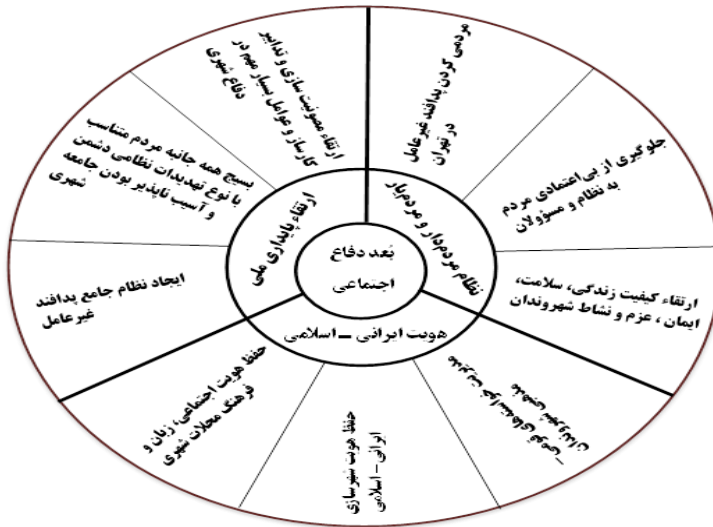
بُعد دفاع اجتماعی

ارتقاء پایداری ملی

نظام مردم‌یار و مردم‌دار

هویت ایرانی ـ اسلامی

ارتقاء مصونیت سازی و تدابیر کارساز و عوامل بسیار مهم در دفاع شهری

مردمی کردن پدافند غیرعامل در تهران

جلوگیری از بی اعتمادی مردم به نظام و مسؤولان

ارتقاء کیفیت زندگی، سلامت، ایمان ، عزم و نشاط شهروندان

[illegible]

حفظ هویت شهرسازی ایرانی ـ اسلامی

حفظ هویت اجتماعی، زبان و فرهنگ محلات شهری

ایجاد نظام جامع پدافند غیرعامل

بسیج همه جانبه مردم متناسب با نوع تهدیدات نظامی دشمن و آسیب ناپذیر بودن جامعه شهری